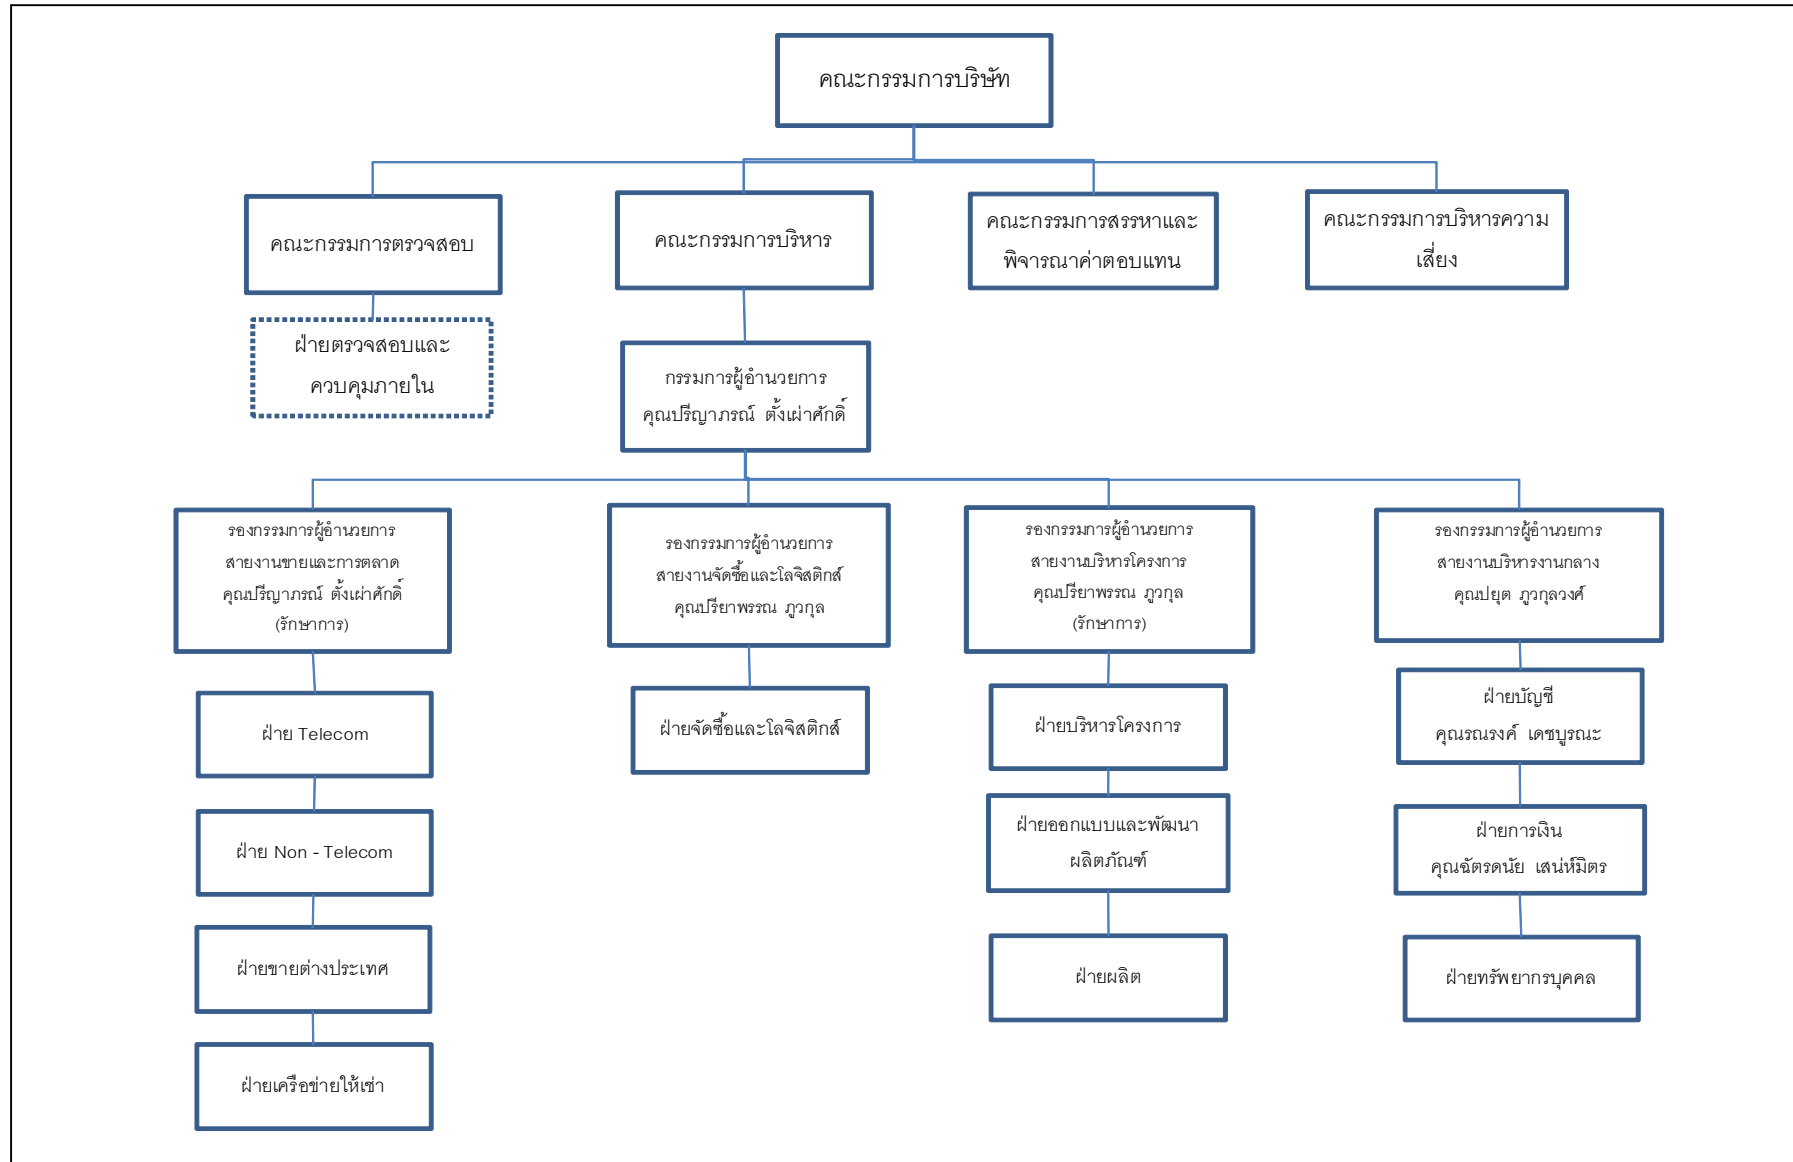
คณะกรรมการบริษัท

คณะกรรมการตรวจสอบ

ฝ่ายตรวจสอบและควบคุมภายใน

คณะกรรมการบริหาร

คณะกรรมการสรรหาและพิจารณาค่าตอบแทน

คณะกรรมการบริหารความเสี่ยง

กรรมการผู้อำนวยการ
คุณปริญาภรณ์ ตั้งเผ่าศักดิ์

รองกรรมการผู้อำนวยการ
สายงานขายและการตลาด
คุณปริญาภรณ์ ตั้งเผ่าศักดิ์
(รักษาการ)

ฝ่าย Telecom

ฝ่าย Non - Telecom

ฝ่ายขายต่างประเทศ

ฝ่ายเครือข่ายให้เช่า

รองกรรมการผู้อำนวยการ
สายงานจัดซื้อและโลจิสติกส์
คุณปรียาพรรณ ภูวกุล

ฝ่ายจัดซื้อและโลจิสติกส์

รองกรรมการผู้อำนวยการ
สายงานบริหารโครงการ
คุณปรียาพรรณ ภูวกุล
(รักษาการ)

ฝ่ายบริหารโครงการ

ฝ่ายออกแบบและพัฒนาผลิตภัณฑ์

ฝ่ายผลิต

รองกรรมการผู้อำนวยการ
สายงานบริหารงานกลาง
คุณปยุต ภูวกุลวงศ์

ฝ่ายบัญชี
คุณรณรงค์ เดชบูรณะ

ฝ่ายการเงิน
คุณฉัตรดนัย เสน่ห์มิตร

ฝ่ายทรัพยากรบุคคล